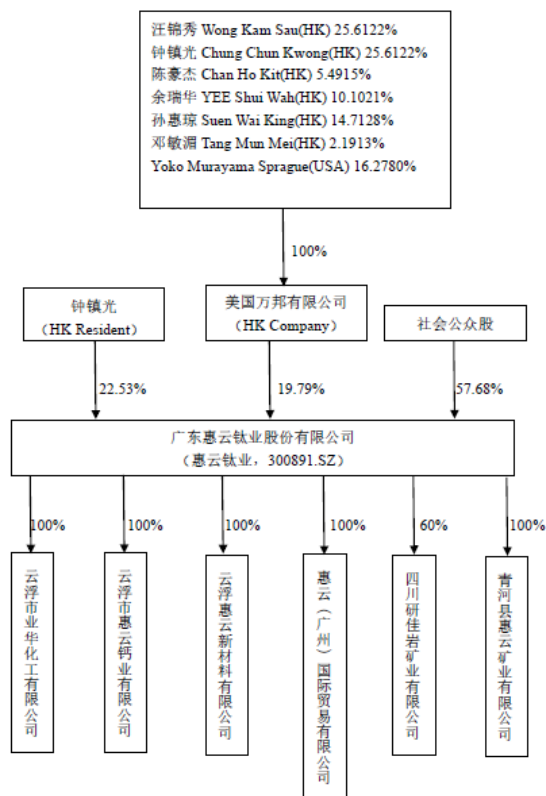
汪锦秀 Wong Kam Sau(HK) 25.6122%
钟镇光 Chung Chun Kwong(HK) 25.6122%
陈豪杰 Chan Ho Kit(HK) 5.4915%
余瑞华 YEE Shui Wah(HK) 10.1021%
孙惠琼 Suen Wai King(HK) 14.7128%
邓敏湄 Tang Mun Mei(HK) 2.1913%
Yoko Murayama Sprague(USA) 16.2780%

100%

钟镇光
（HK Resident）

美国万邦有限公司
（HK Company）

社会公众股

22.53%

19.79%

57.68%

广东惠云钛业股份有限公司
（惠云钛业，300891.SZ）

100%

100%

100%

100%

60%

100%

云浮市业华化工有限公司

云浮市惠云钙业有限公司

云浮惠云新材料有限公司

惠云（广州）国际贸易有限公司

四川研佳岩矿业有限公司

青河县惠云矿业有限公司